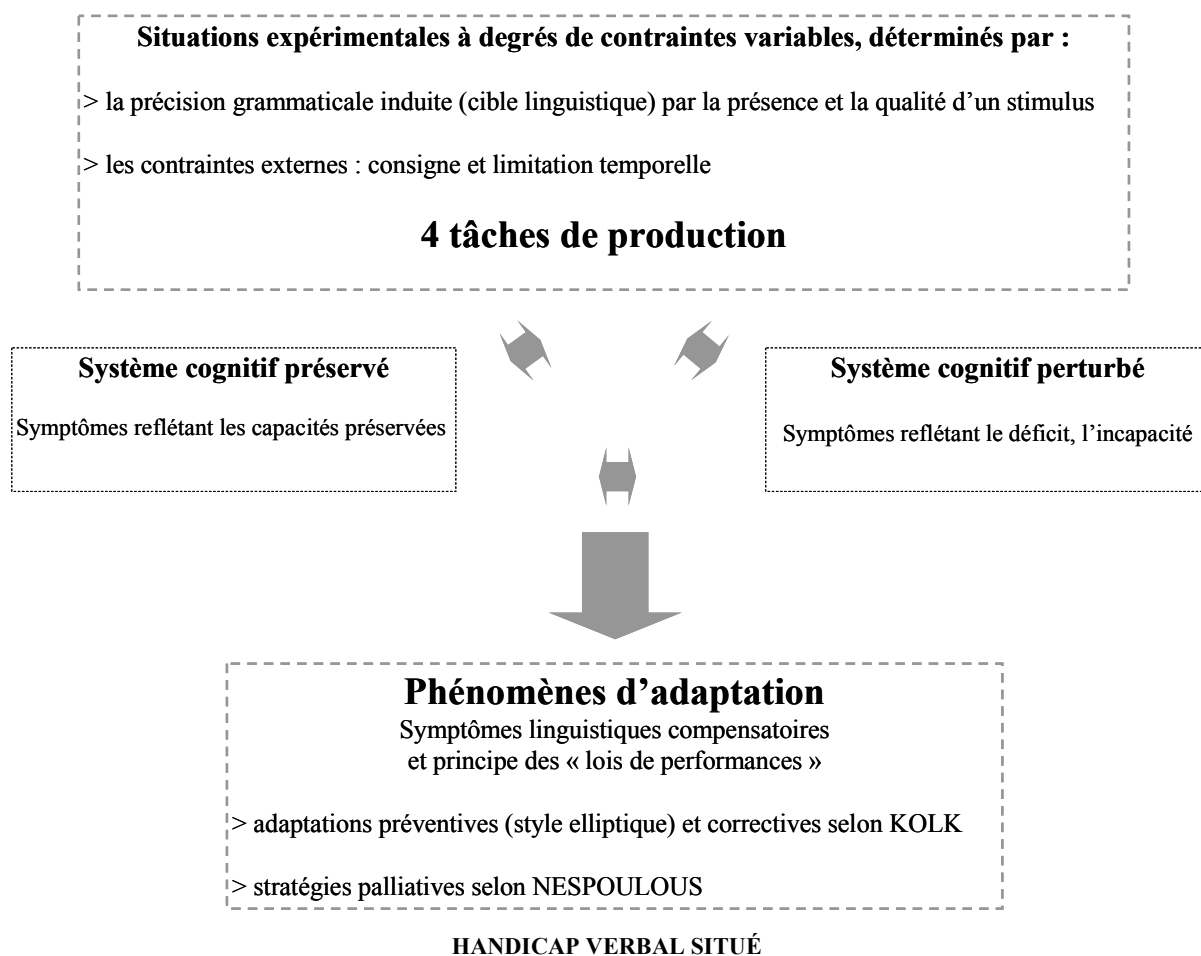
Situations expérimentales à degrés de contraintes variables, déterminés par :

> la précision grammaticale induite (cible linguistique) par la présence et la qualité d'un stimulus

> les contraintes externes : consigne et limitation temporelle

4 tâches de production

Système cognitif préservé

Symptômes reflétant les capacités préservées

Système cognitif perturbé

Symptômes reflétant le déficit, l'incapacité

Phénomènes d'adaptation

Symptômes linguistiques compensatoires et principe des « lois de performances »

> adaptations préventives (style elliptique) et correctives selon KOLK

> stratégies palliatives selon NESPOULOUS

HANDICAP VERBAL SITUÉ